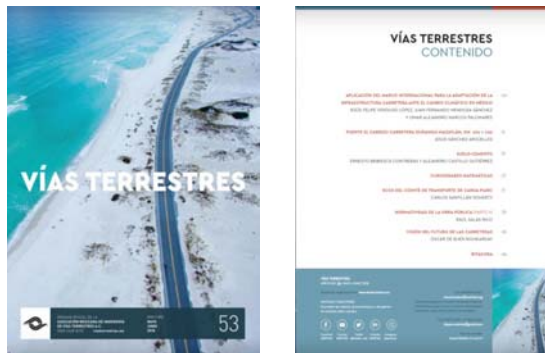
VÍAS TERRESTRES

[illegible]

53

VÍAS TERRESTRES
CONTENIDO

APLICACIÓN DEL MARCO INTERNACIONAL PARA LA ADAPTACIÓN DE LA INFRAESTRUCTURA CARRETERA ANTE EL CAMBIO CLIMÁTICO EN MÉXICO

PUENTE EL CARRIZO, CARRETERA DURANGO-MAZATLÁN

SUELO CEMENTO

CURIOSIDADES MATEMÁTICAS

SILLA DEL COMITÉ DE TRANSPORTE DE CARGA PIARC

INTRAHISTORIAS DE LA OBRA PÚBLICA

VISIÓN DEL FUTURO DE LAS CARRETERAS

BITÁCORA

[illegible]